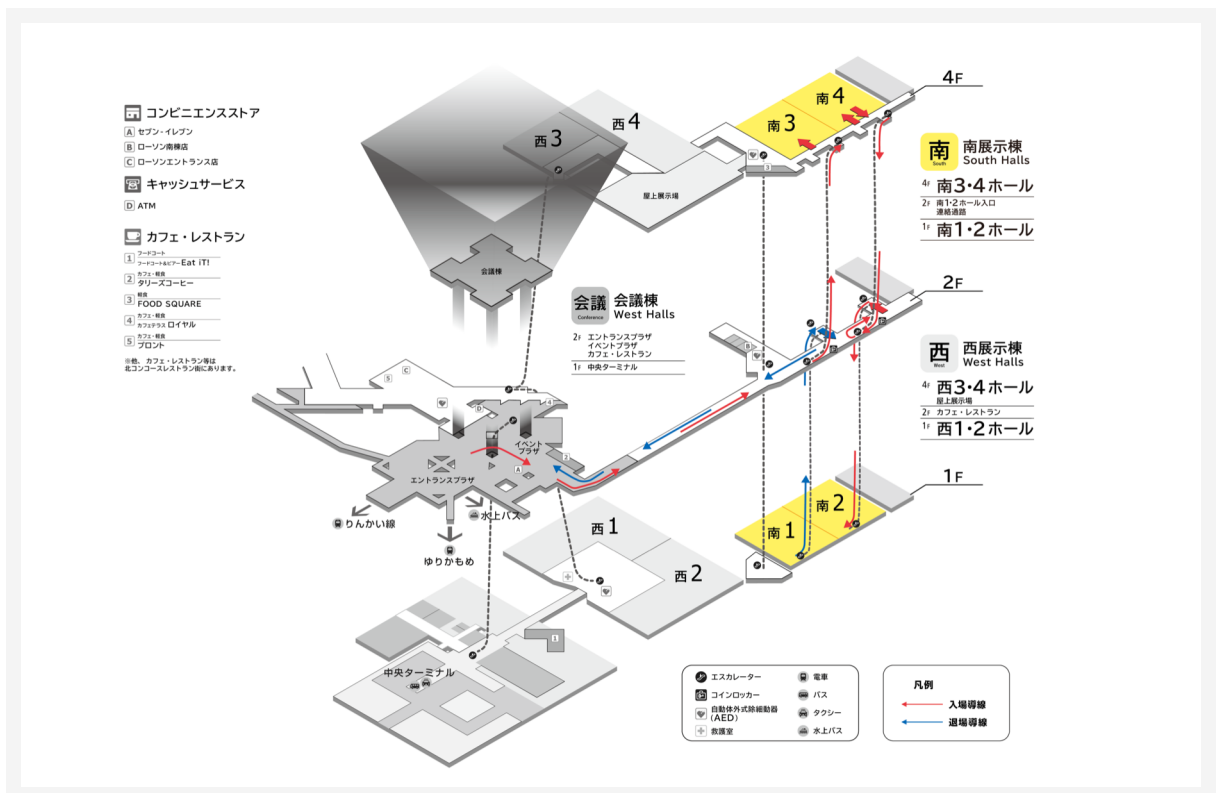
コンビニエンスストア
A セブン・イレブン
B ローソン南棟店
C ローソンエントランス店

キャッシュサービス
D ATM

カフェ・レストラン
1 フードコート フードコート&ビアー Eat iT!
2 カフェ・軽食 タリーズコーヒー
3 軽食 FOOD SQUARE
4 カフェ・軽食 カフェテラス ロイヤル
5 カフェ・軽食 プロント

※他、カフェ・レストラン等は北コンコースレストラン街にあります。

西3
西4
屋上展示場
会議棟

会議 Conference 会議棟 West Halls
2F エントランスプラザ イベントプラザ カフェ・レストラン
1F 中央ターミナル

エントランスプラザ
イベントプラザ
りんかい線
水上バス
ゆりかもめ
西1
西2
中央ターミナル

4F
南4
南3
南 South 南展示棟 South Halls
4F 南3・4ホール
2F 南1・2ホール入口 連絡通路
1F 南1・2ホール

2F
西 West 西展示棟 West Halls
4F 西3・4ホール 屋上展示場
2F カフェ・レストラン
1F 西1・2ホール

1F
南1
南2

エスカレーター
コインロッカー
自動体外式除細動器 (AED)
救護室
電車
バス
タクシー
水上バス

凡例
入場導線
退場導線